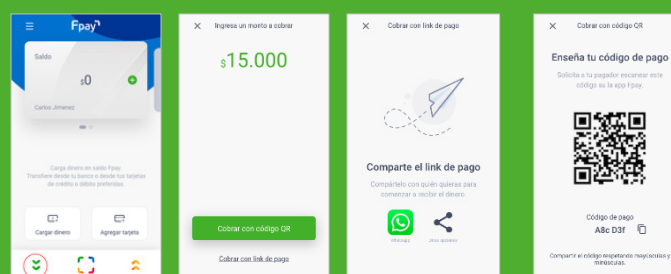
Fpay

Saldo

$0

Carlos Jimenez

Carga dinero en saldo Fpay. Transfiere desde tu banco o desde tus tarjetas de crédito o débito preferidas.

Cargar dinero

Agregar tarjeta

Ingresa un monto a cobrar

$15.000

Cobrar con código QR

Cobrar con link de pago

Cobrar con link de pago

Comparte el link de pago

Compártelo con quién quieras para comenzar a recibir el dinero.

WhatsApp

Otras opciones

Cobrar con código QR

Enseña tu código de pago

Solicita a tu pagador escanear este código con la app Fpay.

Código de pago

A8c D3f

Comparte el código respetando mayúsculas y minúsculas.